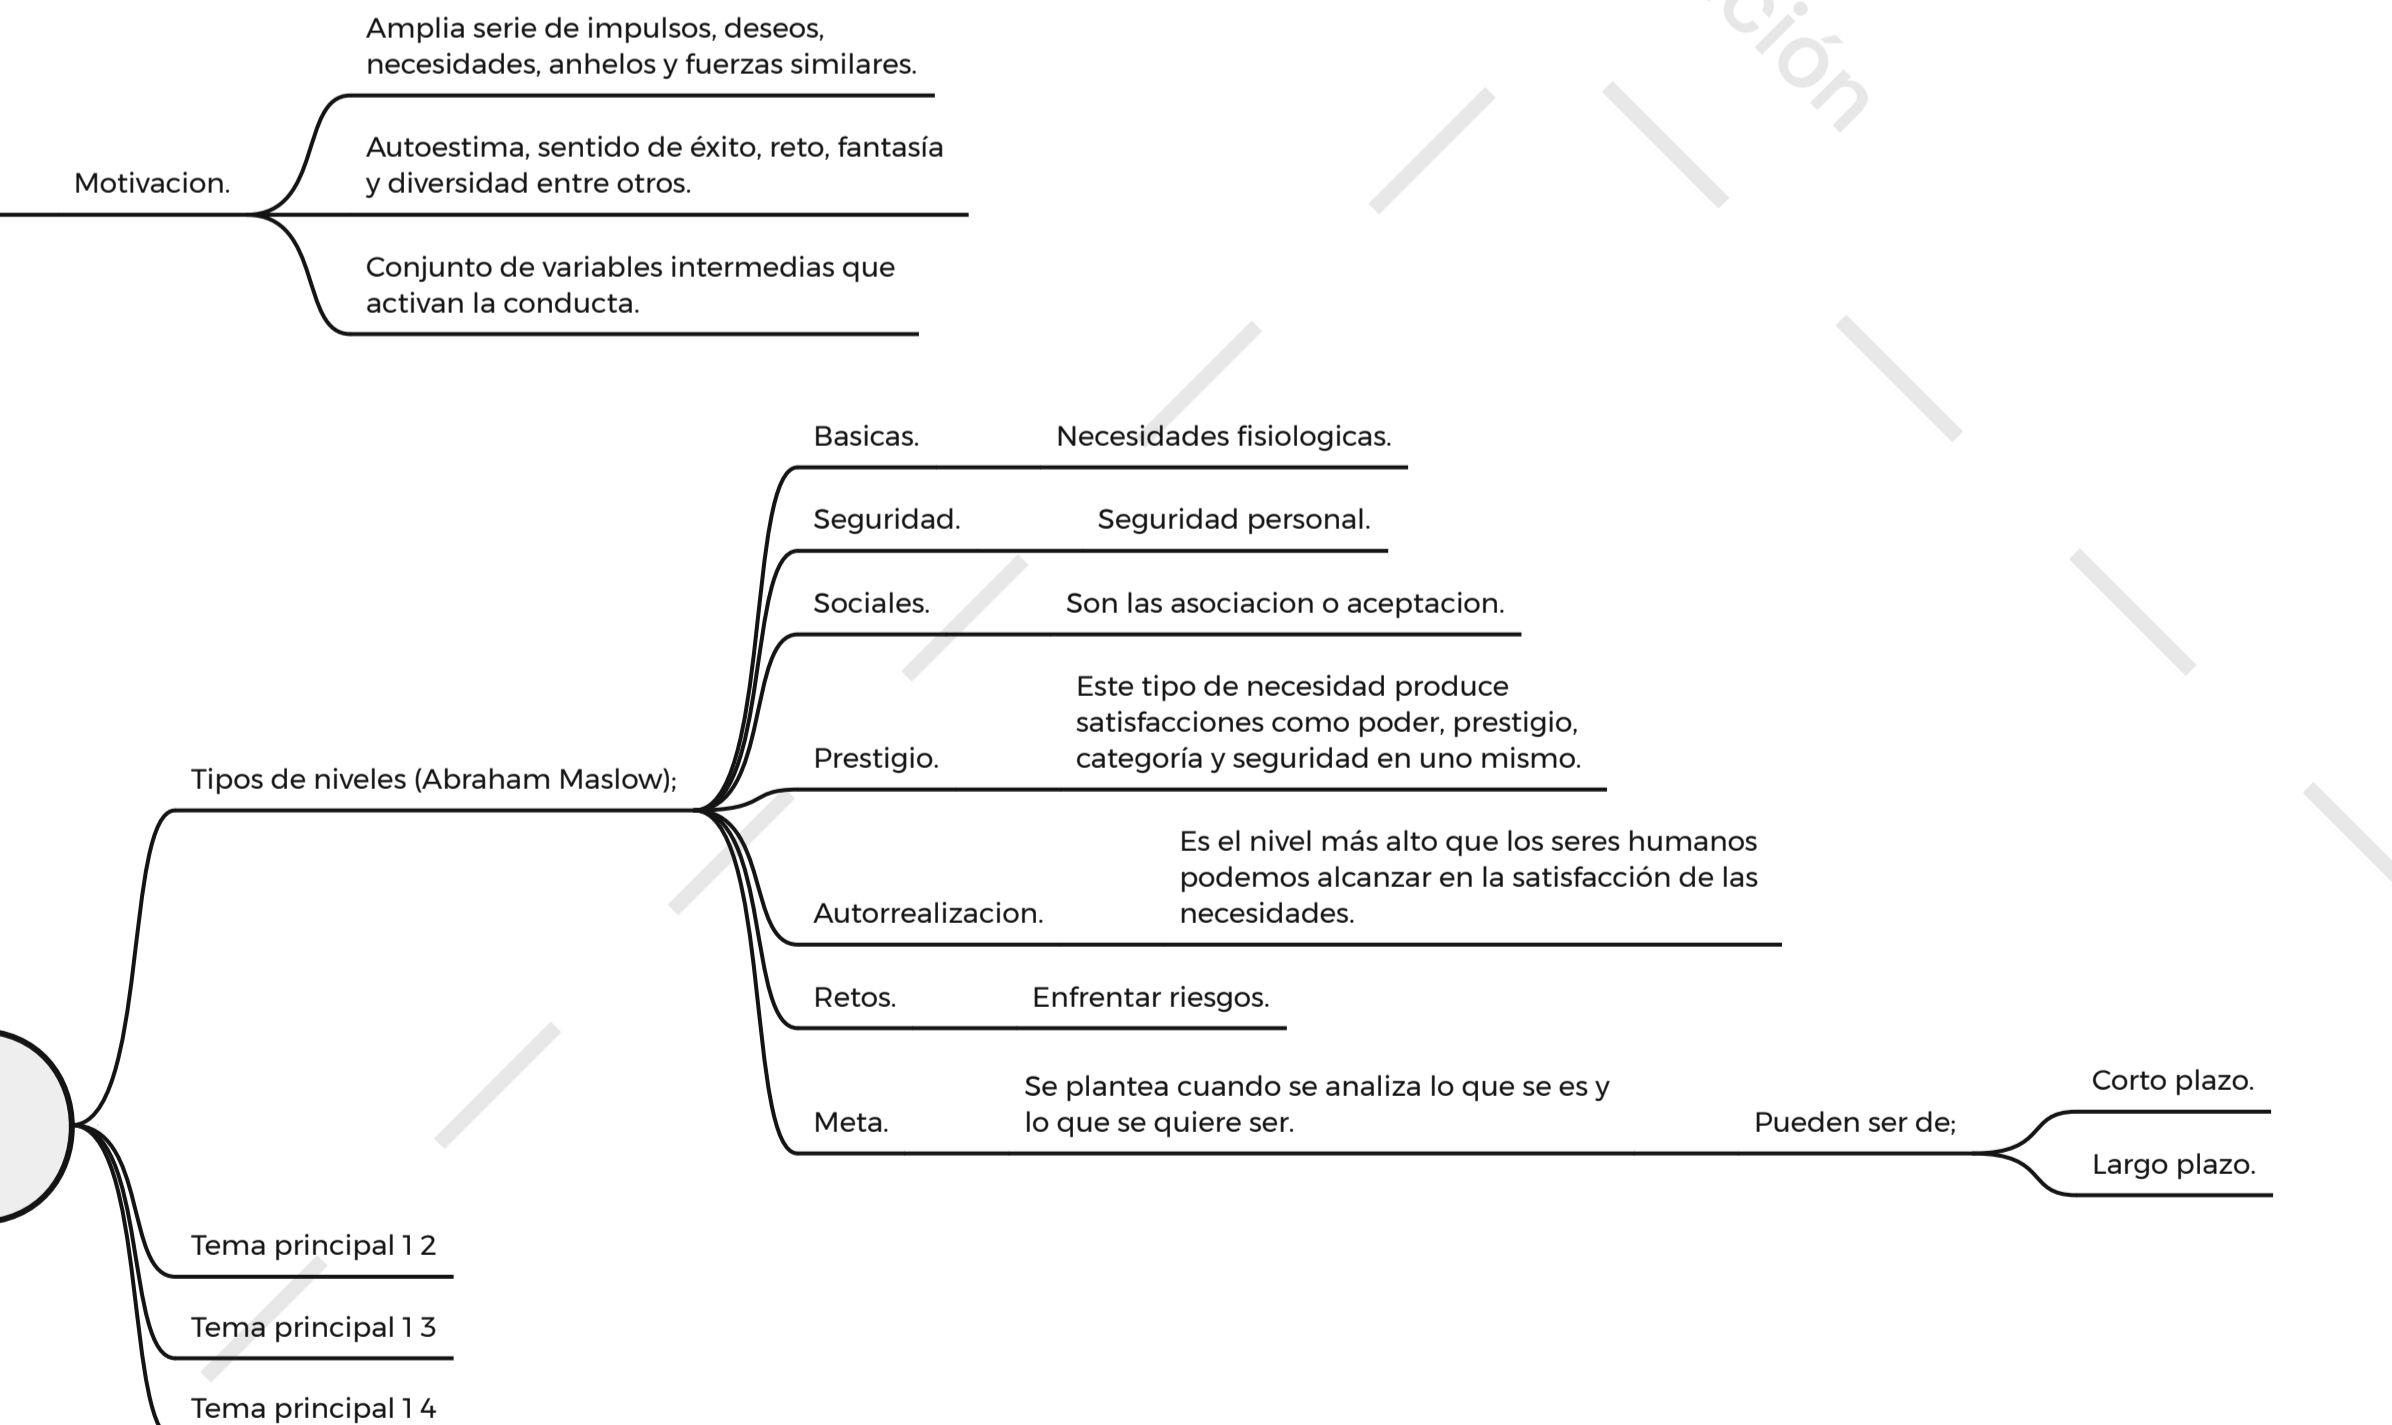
Motivacion.

Amplia serie de impulsos, deseos, necesidades, anhelos y fuerzas similares.

Autoestima, sentido de éxito, reto, fantasía y diversidad entre otros.

Conjunto de variables intermedias que activan la conducta.

ción

Tipos de niveles (Abraham Maslow);

Basicas.
Necesidades fisiologicas.

Seguridad.
Seguridad personal.

Sociales.
Son las asociacion o aceptacion.

Prestigio.
Este tipo de necesidad produce satisfacciones como poder, prestigio, categoría y seguridad en uno mismo.

Autorrealizacion.
Es el nivel más alto que los seres humanos podemos alcanzar en la satisfacción de las necesidades.

Retos.
Enfrentar riesgos.

Meta.
Se plantea cuando se analiza lo que se es y lo que se quiere ser.
Pueden ser de;
Corto plazo.
Largo plazo.

Tema principal 1 2

Tema principal 1 3

Tema principal 1 4